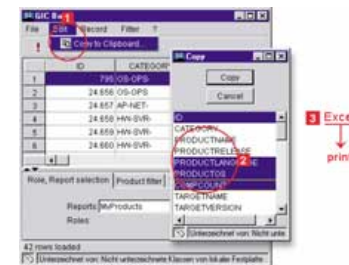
GIC 8
File Edit Record Filter ?
1
Copy to Clipboard...
| | ID | CATEGORY |
|---|---|---|
| 1 | 795 | OS-OPS |
| 2 | 24.656 | OS-OPS |
| 3 | 24.657 | AP-NET- |
| 4 | 24.658 | HW-SVR- |
| 5 | 24.659 | HW-SVR- |
| 6 | 24.660 | HW-SVR- |

Role, Report selection | Product filter
Reports MyProducts
Roles
42 rows loaded
Unterzeichnet von: Nicht unterzeichnete Klassen von lokaler Festplatte

Copy
Copy
Cancel
ID
CATEGORY
PRODUCTNAME
PRODUCTRELEASE
PRODUCTLANGUAGE
PRODUCTOS
COMPCOUNT
TARGETNAME
TARGETVERSION
Unterzeichnet von: Nicht unte

3 Exce
print